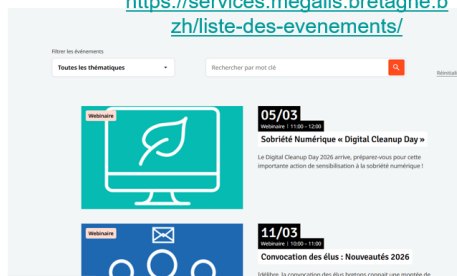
https://services.megalis.bretagne.bzh/liste-des-evenements/

Filtrer les événements

Toutes les thématiques

Rechercher par mot clé

Réinitiali

Webinaire

05/03

Webinaire | 11:00 - 12:00

Sobriété Numérique « Digital Cleanup Day »

Le Digital Cleanup Day 2026 arrive, préparez-vous pour cette importante action de sensibilisation à la sobriété numérique !

Webinaire

11/03

Webinaire | 11:00 - 12:00

Convocation des élus : Nouveautés 2026

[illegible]